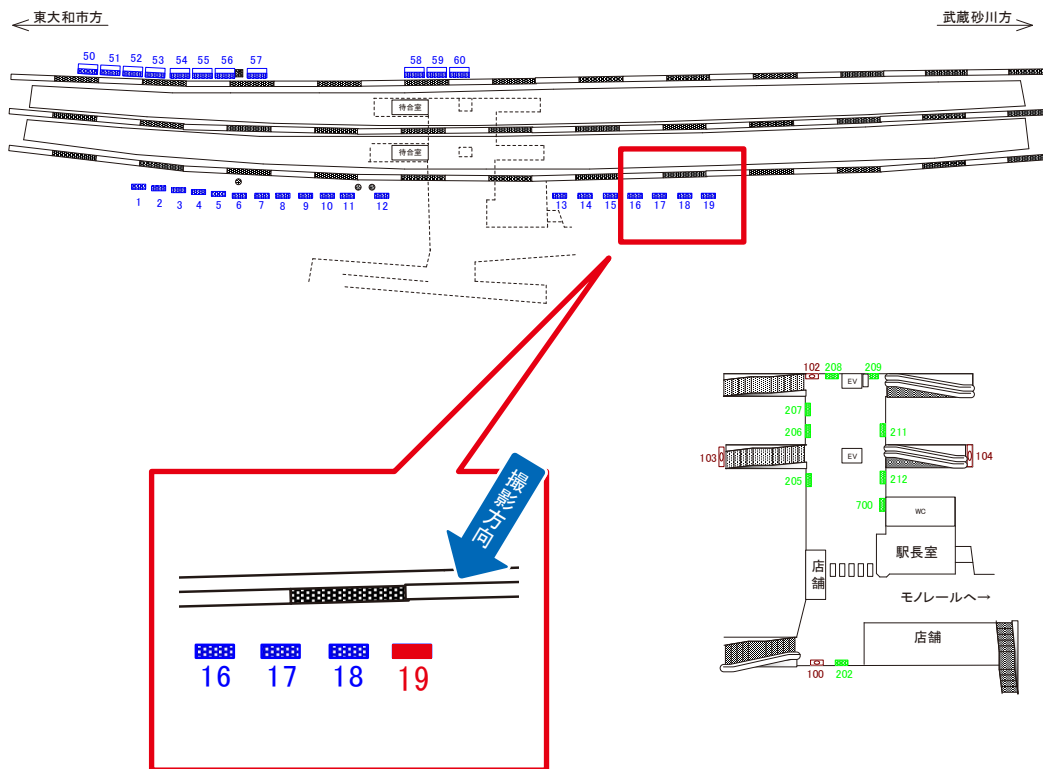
←東大和市方

武蔵砂川方→

50 51 52 53 54 55 56 57

58 59 60

待合室

待合室

1 2 3 4 5 6 7 8 9 10 11 12

13 14 15 16 17 18 19

撮影方向

16 17 18 19

102 208 209

EV

207

206

211

103

EV

104

205

212

700

WC

駅長室

店舗

モノレールへ→

店舗

100 202